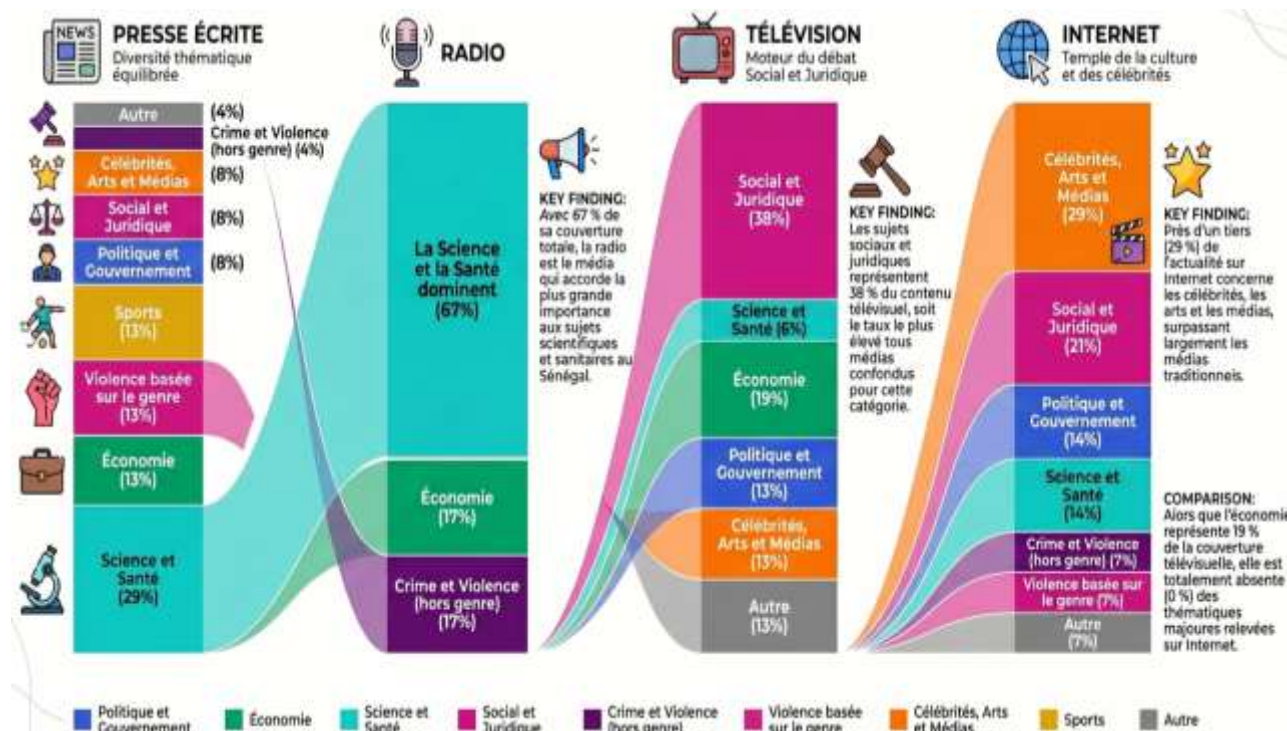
NEWS
PRESSE ÉCRITE
Diversité thématique équilibrée

RADIO

TÉLÉVISION
Moteur du débat Social et Juridique

INTERNET
Temple de la culture et des célébrités

Autre (4%)
Crime et Violence (hors genre) (4%)
Célébrités, Arts et Médias (8%)
Social et Juridique (8%)
Politique et Gouvernement (8%)
Sports (13%)
Violence basée sur le genre (13%)
Économie (13%)
Science et Santé (29%)

La Science et la Santé dominent (67%)
Économie (17%)
Crime et Violence (hors genre) (17%)

KEY FINDING: Avec 67 % de sa couverture totale, la radio est le média qui accorde la plus grande importance aux sujets scientifiques et sanitaires au Sénégal.

Social et Juridique (38%)
Science et Santé (6%)
Économie (19%)
Politique et Gouvernement (13%)
Célébrités, Arts et Médias (13%)
Autre (13%)

KEY FINDING: Les sujets sociaux et juridiques représentent 38 % du contenu télévisuel, soit le taux le plus élevé tous médias confondus pour cette catégorie.

Célébrités, Arts et Médias (29%)
Social et Juridique (21%)
Politique et Gouvernement (14%)
Science et Santé (14%)
Crime et Violence (hors genre) (7%)
Violence basée sur le genre (7%)
Autre (7%)

KEY FINDING: Près d'un tiers (29 %) de l'actualité sur Internet concerne les célébrités, les arts et les médias, surpassant largement les médias traditionnels.

COMPARISON: Alors que l'économie représente 19 % de la couverture télévisuelle, elle est totalement absente (0 %) des thématiques majoures relevées sur Internet.

Politique et Gouvernement
Économie
Science et Santé
Social et Juridique
Crime et Violence (hors genre)
Violence basée sur le genre
Célébrités, Arts et Médias
Sports
Autre